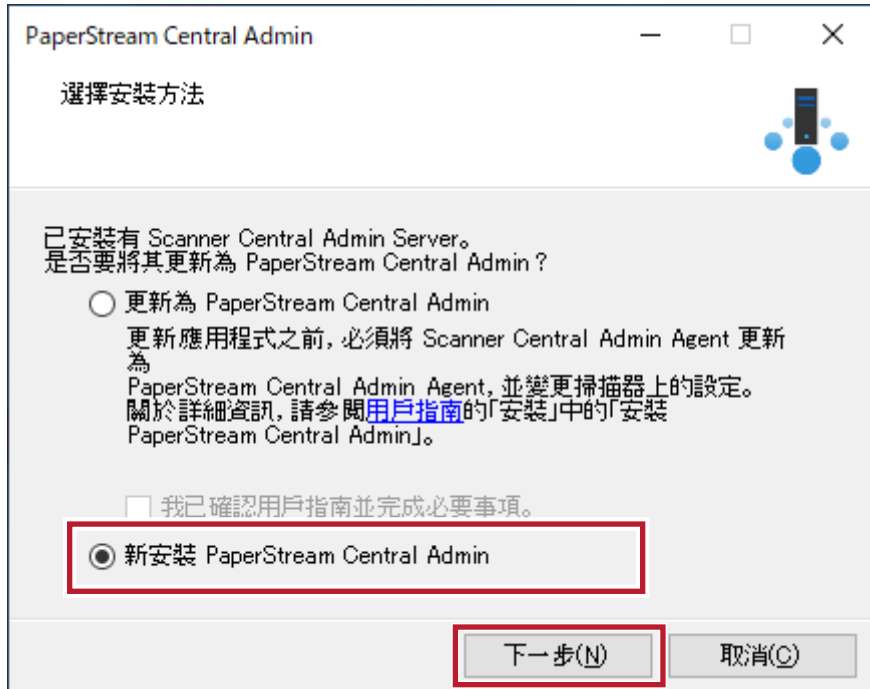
PaperStream Central Admin

選擇安裝方法

已安裝有 Scanner Central Admin Server。
是否要將其更新為 PaperStream Central Admin？

更新為 PaperStream Central Admin

更新應用程式之前，必須將 Scanner Central Admin Agent 更新為
PaperStream Central Admin Agent，並變更掃描器上的設定。
關於詳細資訊，請參閱用戶指南的「安裝」中的「安裝 PaperStream Central Admin」。

我已確認用戶指南並完成必要事項。

新安裝 PaperStream Central Admin

下一步(N)

取消(C)